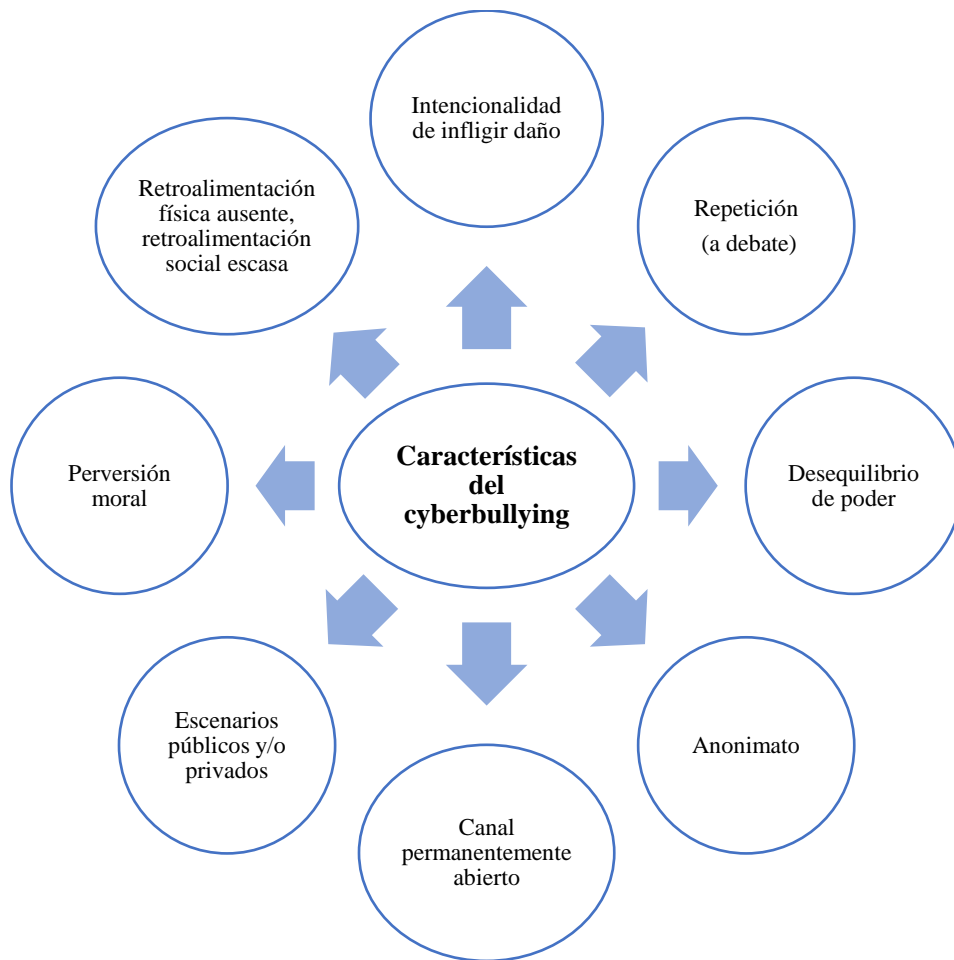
Intencionalidad de infligir daño

Repetición (a debate)

Retroalimentación física ausente, retroalimentación social escasa

Perversión moral

Características del cyberbullying

Desequilibrio de poder

Escenarios públicos y/o privados

Anonimato

Canal permanentemente abierto